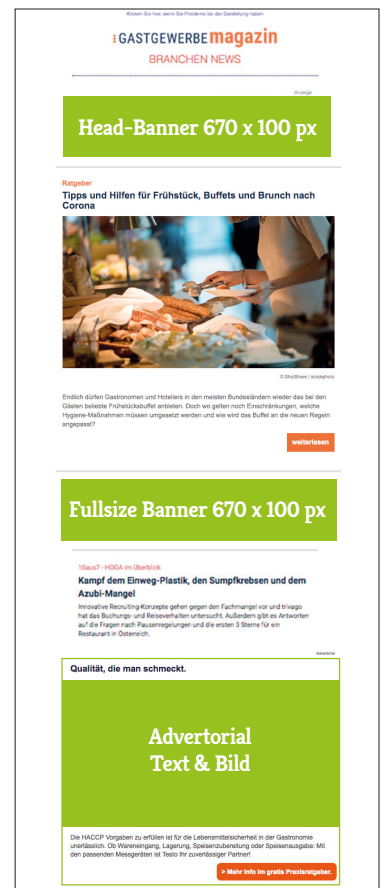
Klicken Sie hier, wenn Sie Probleme bei der Darstellung haben

GASTGEWERBE magazin

BRANCHEN NEWS

Anzeige

Head-Banner 670 x 100 px

Ratgeber

Tipps und Hilfen für Frühstück, Buffets und Brunch nach Corona

© ShotShare | istockphoto

Endlich dürfen Gastronomen und Hoteliers in den meisten Bundesländern wieder das bei den Gästen beliebte Frühstücksbuffet anbieten. Doch wo gelten noch Einschränkungen, welche Hygiene-Maßnahmen müssen umgesetzt werden und wie wird das Buffet an die neuen Regeln angepasst?

weiterlesen

Fullsize Banner 670 x 100 px

10aus7 - HOGA im Überblick

Kampf dem Einweg-Plastik, den Sumpfkrebsen und dem Azubi-Mangel

Innovative Recruiting-Konzepte gehen gegen den Fachmangel vor und trivago hat das Buchungs- und Reiseverhalten untersucht. Außerdem gibt es Antworten auf die Fragen nach Pausenregelungen und die ersten 3 Sterne für ein Restaurant in Österreich.

Advertorial

Qualität, die man schmeckt.

Advertorial Text & Bild

Die HACCP Vorgaben zu erfüllen ist für die Lebensmittelsicherheit in der Gastronomie unerlässlich. Ob Wareneingang, Lagerung, Speisenzubereitung oder Speisenausgabe: Mit den passenden Messgeräten ist Testo Ihr zuverlässiger Partner!

> Mehr Info im gratis Praxisratgeber.